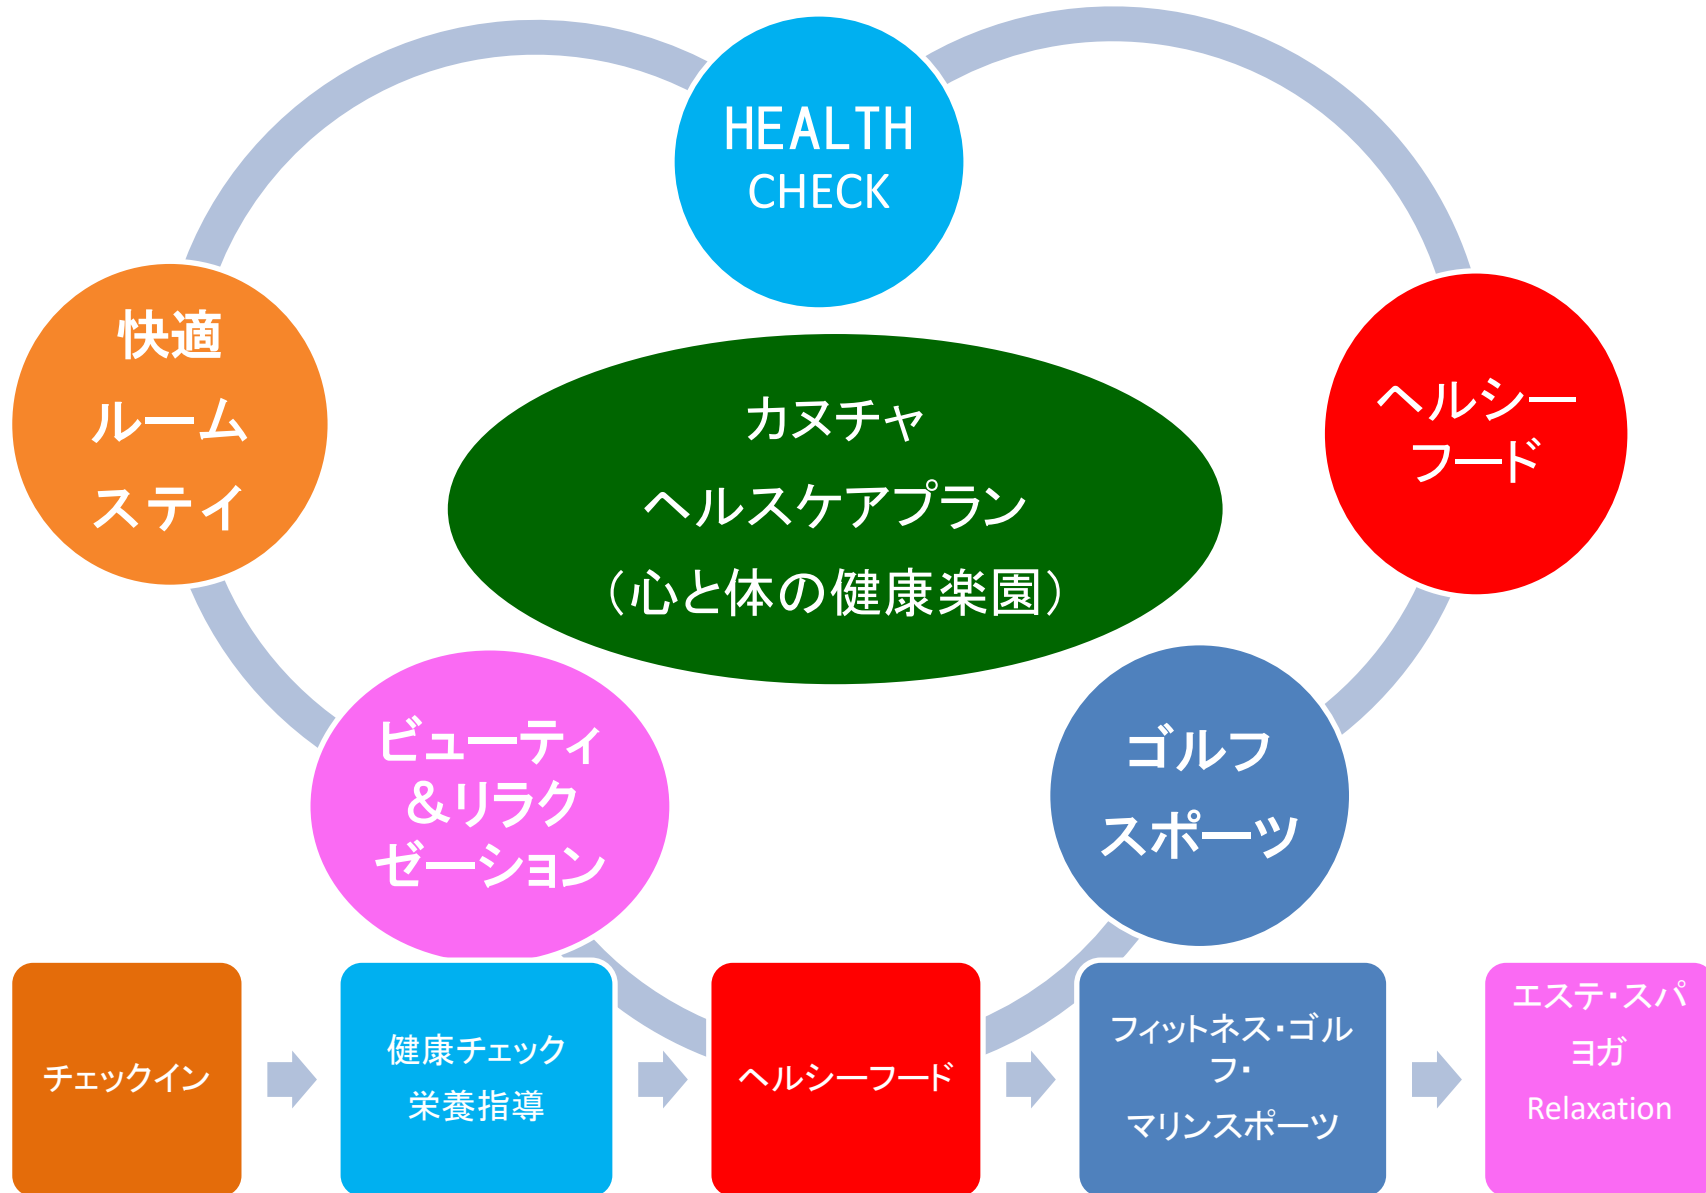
HEALTH CHECK

快適
ルーム
ステイ

カヌチャ
ヘルスケアプラン
（心と体の健康楽園）

ヘルシー
フード

ビューティ
＆リラク
ゼーション

ゴルフ
スポーツ

チェックイン

健康チェック
栄養指導

ヘルシーフード

フィットネス･ゴルフ･
マリンスポーツ

エステ･スパ
ヨガ
Relaxation